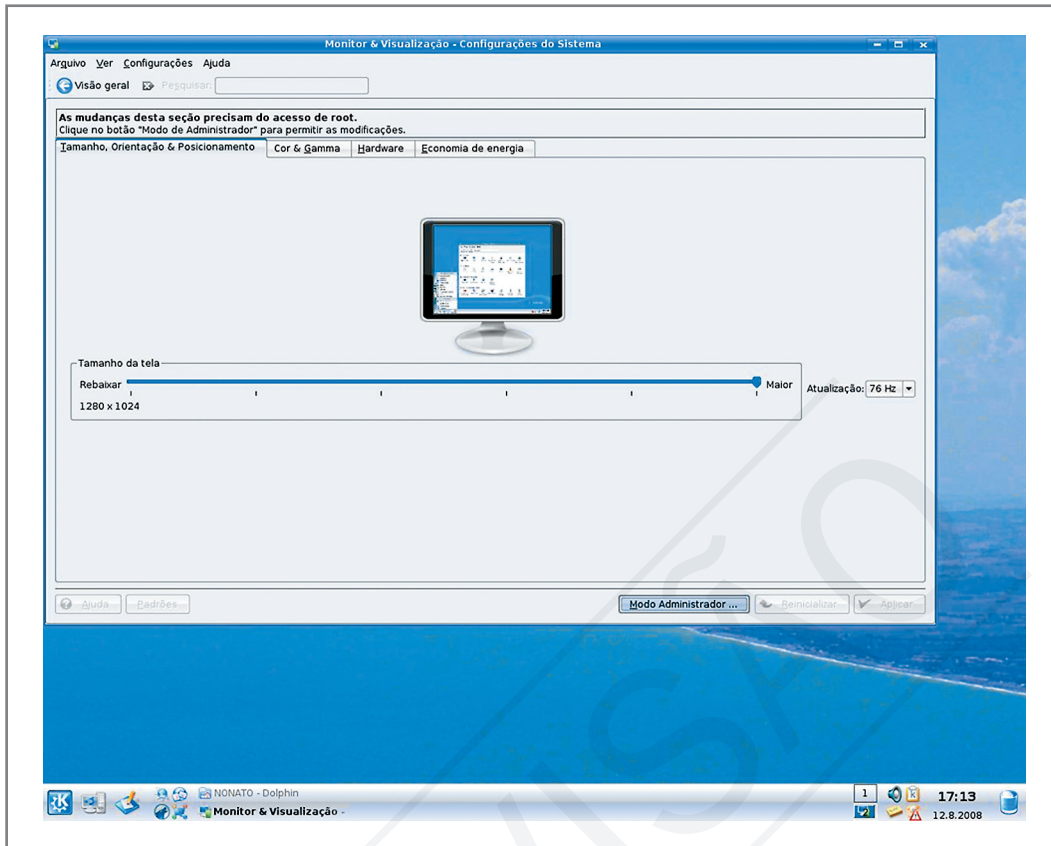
Monitor & Visualização - Configurações do Sistema

Arquivo Ver Configurações Ajuda

Visão geral Pesquisar:

As mudanças desta seção precisam do acesso de root.
Clique no botão "Modo de Administrador" para permitir as modificações.

Tamanho, Orientação & Posicionamento | Cor & Gamma | Hardware | Economia de energia

Tamanho da tela

Rebaixar Maior

1280 x 1024

Atualização: 76 Hz

Ajuda Padrões Modo Administrador ... Reinicializar Aplicar

NONATO - Dolphin
Monitor & Visualização -

1

17:13
12.8.2008